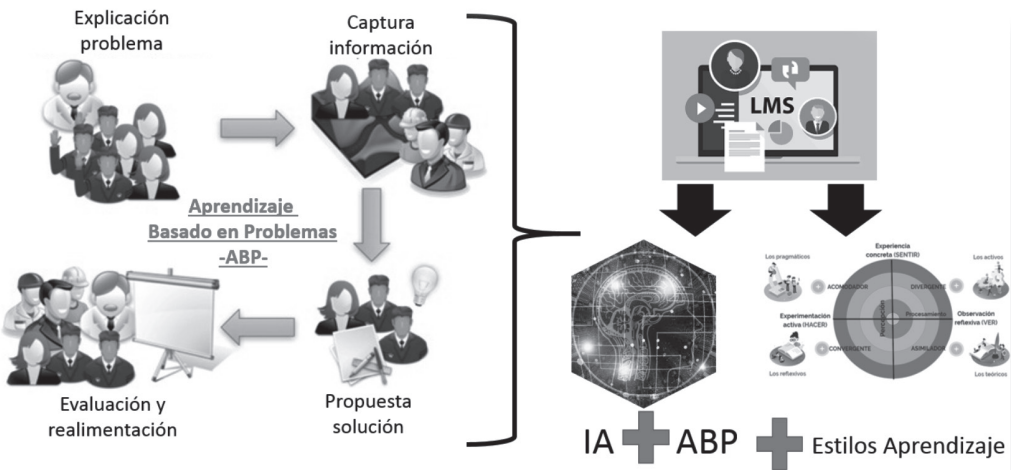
Explicación problema

Captura información

Aprendizaje Basado en Problemas -ABP-

Evaluación y realimentación

Propuesta solución

LMS

Los pragmáticos

Experiencia concreta (SENTIR)

Los activos

ACOMODADOR

DIVERGENTE

Experimentación activa (HACER)

Procesamiento

Observación reflexiva (VER)

CONVERGENTE

ASIMILADOR

Los reflexivos

Los teóricos

IA ABP Estilos Aprendizaje